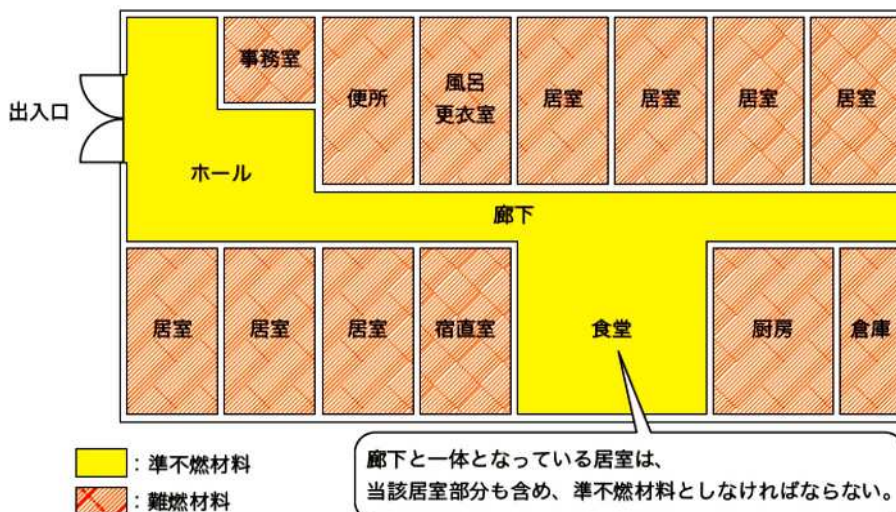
出入口

事務室

便所

風呂
更衣室

居室

居室

居室

居室

ホール

廊下

居室

居室

居室

宿直室

食堂

厨房

倉庫

：準不燃材料

：難燃材料

廊下と一体となっている居室は、
当該居室部分も含め、準不燃材料としなければならない。